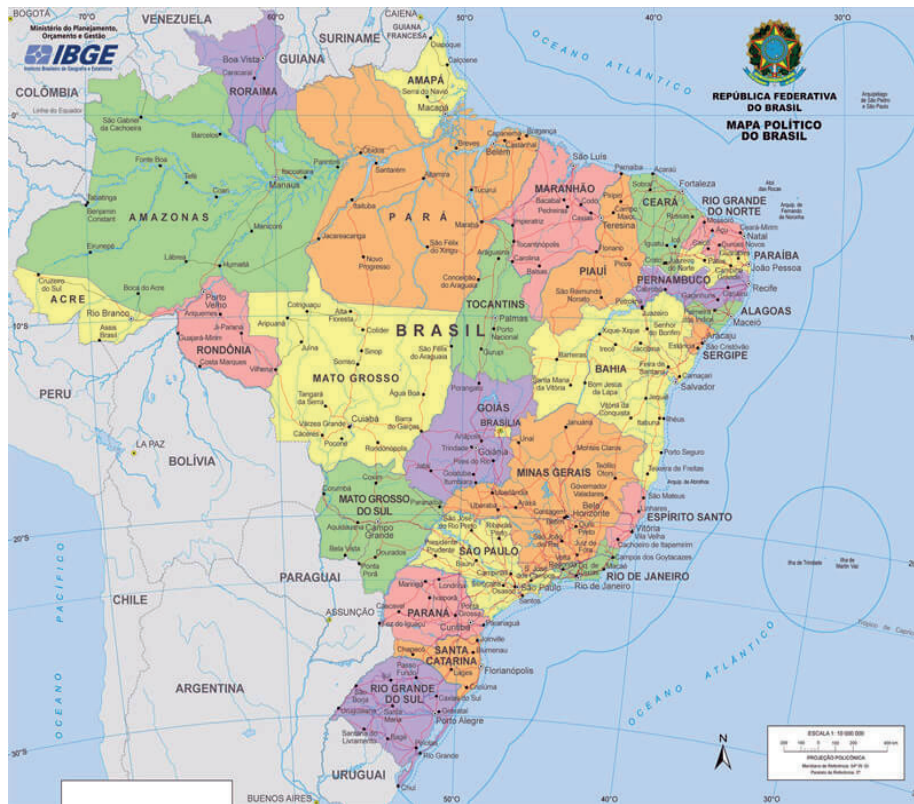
BOGOTÁ
70°O
VENEZUELA
CAIENA
GUIANA FRANCESA
SURINAME
50°O
40°O
30°O
Ministério do Planejamento, Orçamento e Gestão
IBGE
Instituto Brasileiro de Geografia e Estatística
GUIANA
Boa Vista
RORAIMA
AMAPÁ
Macapá
OCEANO ATLÂNTICO
REPÚBLICA FEDERATIVA DO BRASIL
MAPA POLÍTICO DO BRASIL
COLÔMBIA
Linha do Equador
Belém
São Luís
Fortaleza
MARANHÃO
CEARÁ
RIO GRANDE DO NORTE
Natal
AMAZONAS
Manaus
PARÁ
Teresina
PARAÍBA
João Pessoa
PIAUÍ
PERNAMBUCO
Recife
ACRE
Rio Branco
Porto Velho
TOCANTINS
Palmas
ALAGOAS
Maceió
10°S
BRASIL
RONDÔNIA
SERGIPE
Aracaju
MATO GROSSO
BAHIA
Salvador
PERU
Cuiabá
GOIÁS
BRASÍLIA
Goiânia
LA PAZ
BOLÍVIA
MINAS GERAIS
Belo Horizonte
MATO GROSSO DO SUL
Campo Grande
ESPÍRITO SANTO
Vitória
20°S
SÃO PAULO
São Paulo
RIO DE JANEIRO
Rio de Janeiro
PARAGUAI
CHILE
ASSUNÇÃO
PARANÁ
Curitiba
SANTA CATARINA
Florianópolis
OCEANO PACÍFICO
ARGENTINA
RIO GRANDE DO SUL
Porto Alegre
OCEANO ATLÂNTICO
URUGUAI
BUENOS AIRES
30°S
50°O
40°O
30°O
N
ESCALA 1: 10 000 000
PROJEÇÃO POLICÔNICA